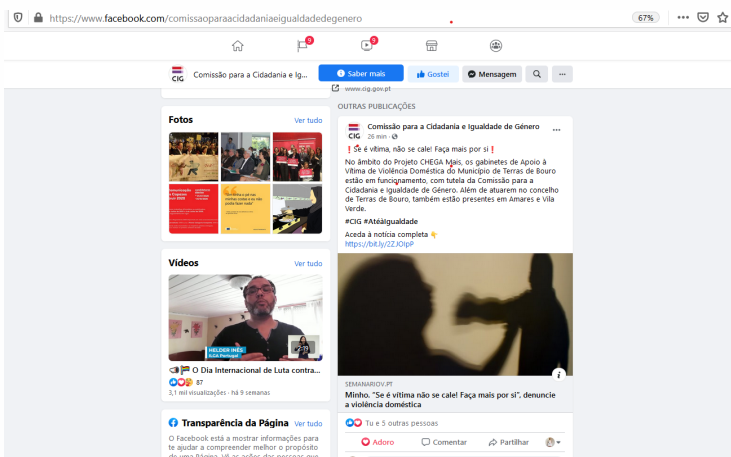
https://www.facebook.com/comissaoparaacidadaniaeigualdadedegenero

67%

9

9

CIG Comissão para a Cidadania e Ig...

Saber mais

Gostei

Mensagem

www.cig.gov.pt

Fotos

Ver tudo

Vídeos

Ver tudo

HELDER INÊS

O Dia Internacional de Luta contra...

87

3,1 mil visualizações · há 9 semanas

Transparência da Página

Ver tudo

O Facebook está a mostrar informações para te ajudar a compreender melhor o propósito de uma Página. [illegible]

OUTRAS PUBLICAÇÕES

Comissão para a Cidadania e Igualdade de Género

26 min ·

❗Se é vítima, não se cale! Faça mais por si❗

No âmbito do Projeto CHEGA Mais, os gabinetes de Apoio à Vítima de Violência Doméstica do Município de Terras de Bouro estão em funcionamento, com tutela da Comissão para a Cidadania e Igualdade de Género. Além de atuarem no concelho de Terras de Bouro, também estão presentes em Amares e Vila Verde.

#CIG #AtéàIgualdade

Aceda à notícia completa 👇

https://bit.ly/2ZJOipP

SEMANARIOV.PT

Minho. "Se é vítima não se cale! Faça mais por si", denuncie a violência doméstica

Tu e 5 outras pessoas

Adoro

Comentar

Partilhar